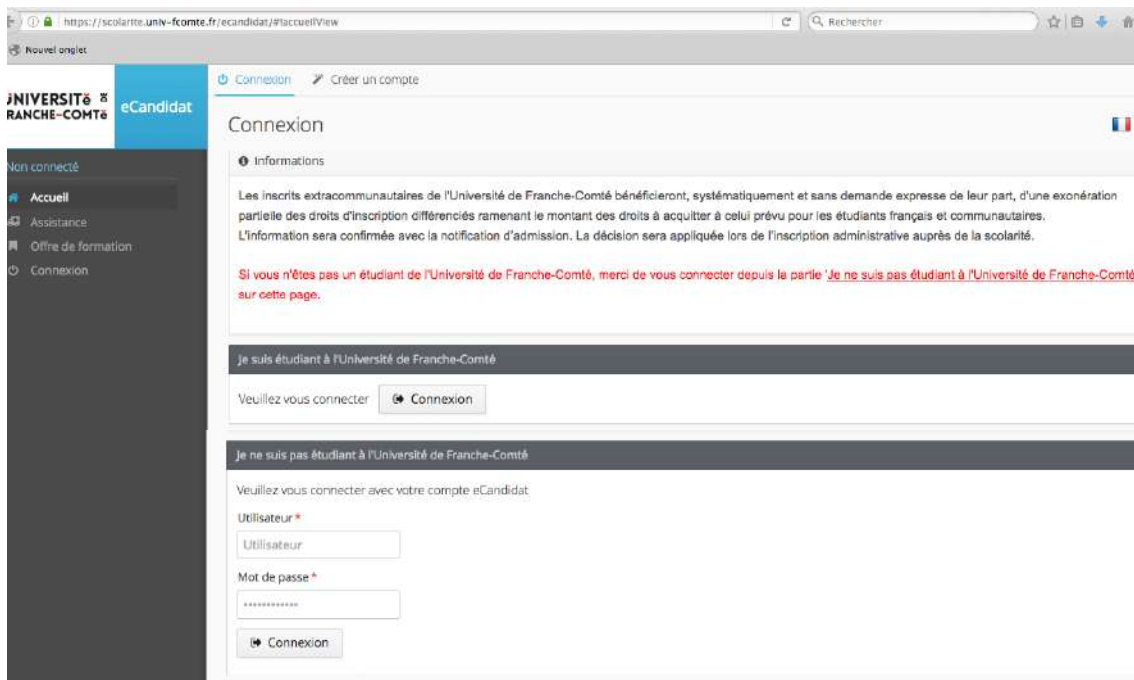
https://scolarite.univ-fcomte.fr/ecandidat/#!accueilView

Rechercher

Nouvel onglet

UNIVERSITé RANCHE-COMTé

eCandidat

Connexion

Créer un compte

Non connecté

Accueil

Assistance

Offre de formation

Connexion

Connexion

Informations

Les inscrits extracommunautaires de l'Université de Franche-Comté bénéficieront, systématiquement et sans demande expresse de leur part, d'une exonération partielle des droits d'inscription différenciés ramenant le montant des droits à acquitter à celui prévu pour les étudiants français et communautaires. L'information sera confirmée avec la notification d'admission. La décision sera appliquée lors de l'inscription administrative auprès de la scolarité.

Si vous n'êtes pas un étudiant de l'Université de Franche-Comté, merci de vous connecter depuis la partie 'Je ne suis pas étudiant à l'Université de Franche-Comté sur cette page.

Je suis étudiant à l'Université de Franche-Comté

Veuillez vous connecter

Connexion

Je ne suis pas étudiant à l'Université de Franche-Comté

Veuillez vous connecter avec votre compte eCandidat

Utilisateur *

Utilisateur

Mot de passe *

••••••••••••

Connexion